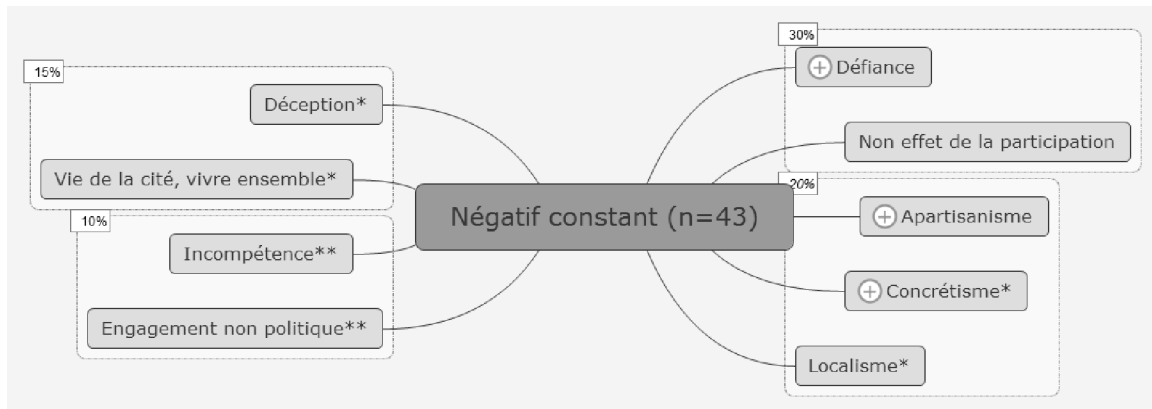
Négatif constant (n=43)

15%

Déception*

Vie de la cité, vivre ensemble*

10%

Incompétence**

Engagement non politique**

30%

Défiance

Non effet de la participation

20%

Apartisanisme

Concrétisme*

Localisme*